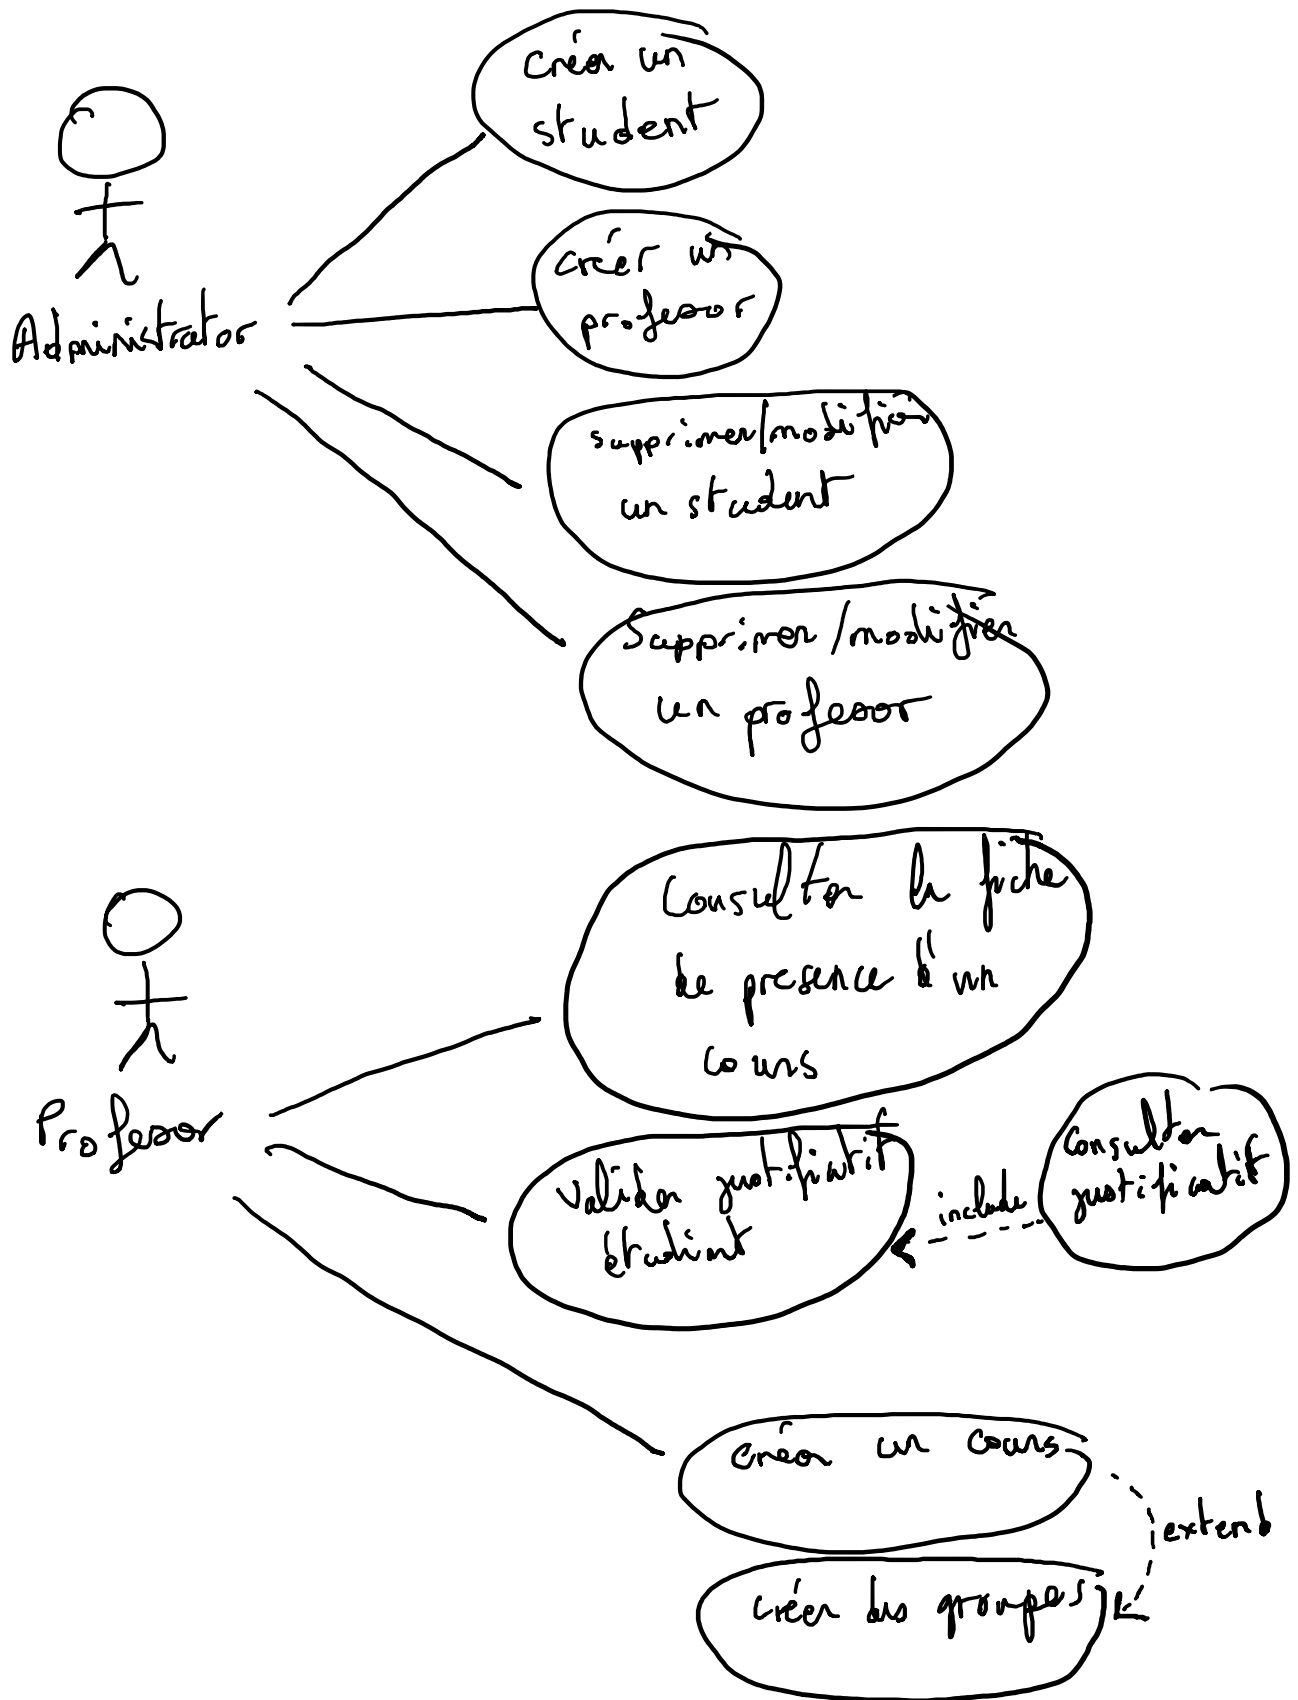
Administrator

créer un student

créer un profesor

supprimer/modifier un student

Supprimer/modifier un profesor

Profesor

Consulter la fiche de presence d'un cours

Valider justificatif étudiant

include

Consulter justificatif

créer un cours

extend

créer des groupes